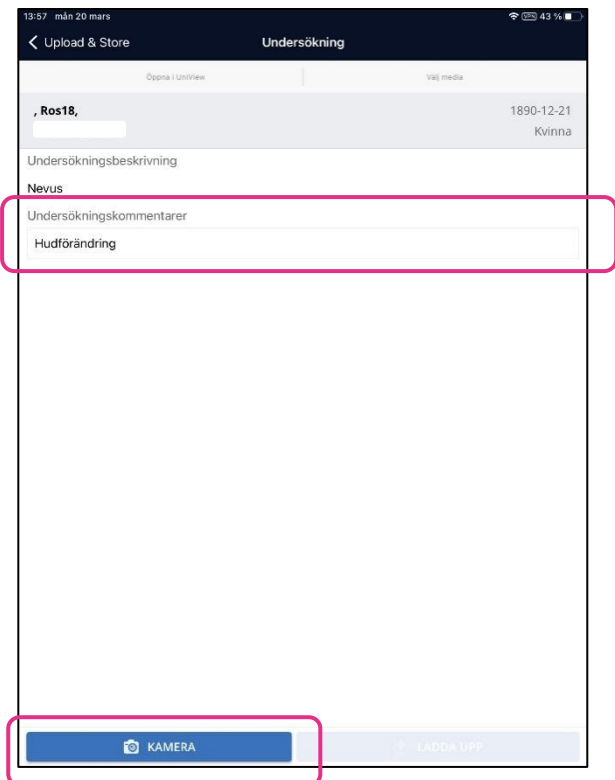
13:57 mån 20 mars

VPN 43 %

Upload & Store

Undersökning

Öppna i UniView

Välj media

, Ros18,

1890-12-21

Kvinna

Undersökningsbeskrivning

Nevus

Undersökningskommentarer

Hudförändring

KAMERA

LADDA UPP